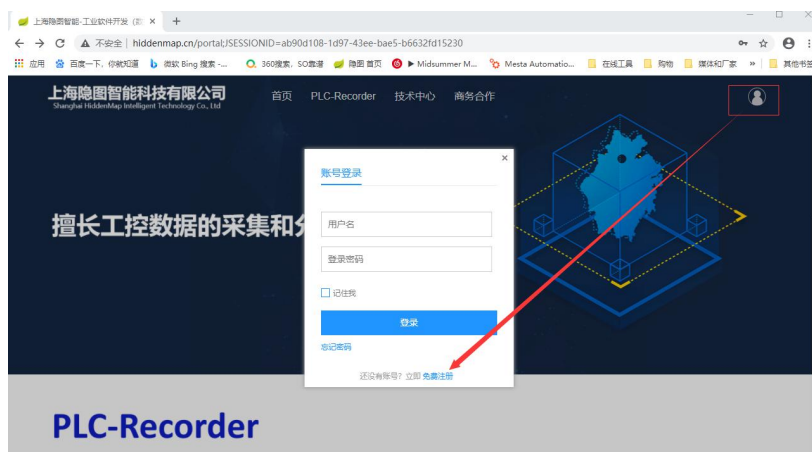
上海隐图智能-工业软件开发（  ×  +

不安全 | hiddenmap.cn/portal;JSESSIONID=ab90d108-1d97-43ee-bae5-b6632fd15230

应用  百度一下，你就知道  微软 Bing 搜索 -...  360搜索，SO靠谱  隐图 首页  ▶ Midsummer M...  Mesta Automatio...  在线工具  购物  媒体和厂家  »  其他书签

上海隐图智能科技有限公司
Shanghai HiddenMap Intelligent Technology Co., Ltd

首页  PLC-Recorder  技术中心  商务合作

擅长工控数据的采集和分

账号登录

用户名

登录密码

记住我

登录

忘记密码

还没有账号？立即 免费注册

PLC-Recorder